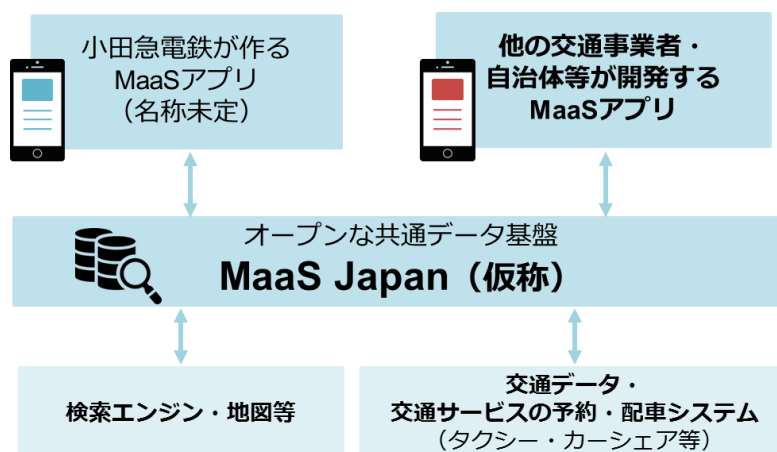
小田急電鉄が作る
MaaSアプリ
（名称未定）

他の交通事業者・
自治体等が開発する
MaaSアプリ

オープンな共通データ基盤
MaaS Japan（仮称）

検索エンジン・地図等

交通データ・
交通サービスの予約・配車システム
（タクシー・カーシェア等）